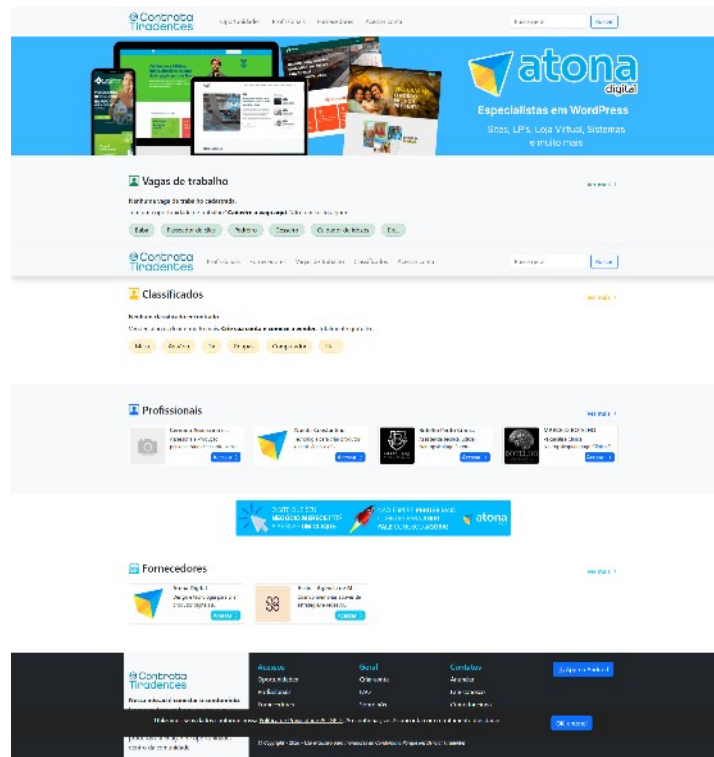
Contrata Tiradentes
Oportunidades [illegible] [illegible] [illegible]
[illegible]
Buscar

atona digital
Especialistas em WordPress
Sites, LPs, Loja Virtual, Sistemas e muito mais

Vagas de trabalho
Ver mais
Nenhuma vaga de trabalho cadastrada.
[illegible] Cadastre a sua aqui! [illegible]
Babá
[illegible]
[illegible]
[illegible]
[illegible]
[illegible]

Contrata Tiradentes
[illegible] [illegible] Vagas de trabalho Classificados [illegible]
Buscar

Classificados
Ver mais
Nenhum classificado cadastrado.
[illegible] Crie sua conta e comece a vender. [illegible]
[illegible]
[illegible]
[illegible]
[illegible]
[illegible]
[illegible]

Profissionais
Ver mais
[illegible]
Acessar
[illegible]
Acessar
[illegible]
Acessar
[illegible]
Acessar

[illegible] atona

Fornecedores
Ver mais
Atona Digital
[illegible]
Acessar
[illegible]
Acessar

Contrata Tiradentes
Acesso
Oportunidades
Profissionais
Fornecedores
Geral
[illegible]
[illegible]
Contato
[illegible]
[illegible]
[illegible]
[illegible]
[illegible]
Ok, entendi
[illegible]